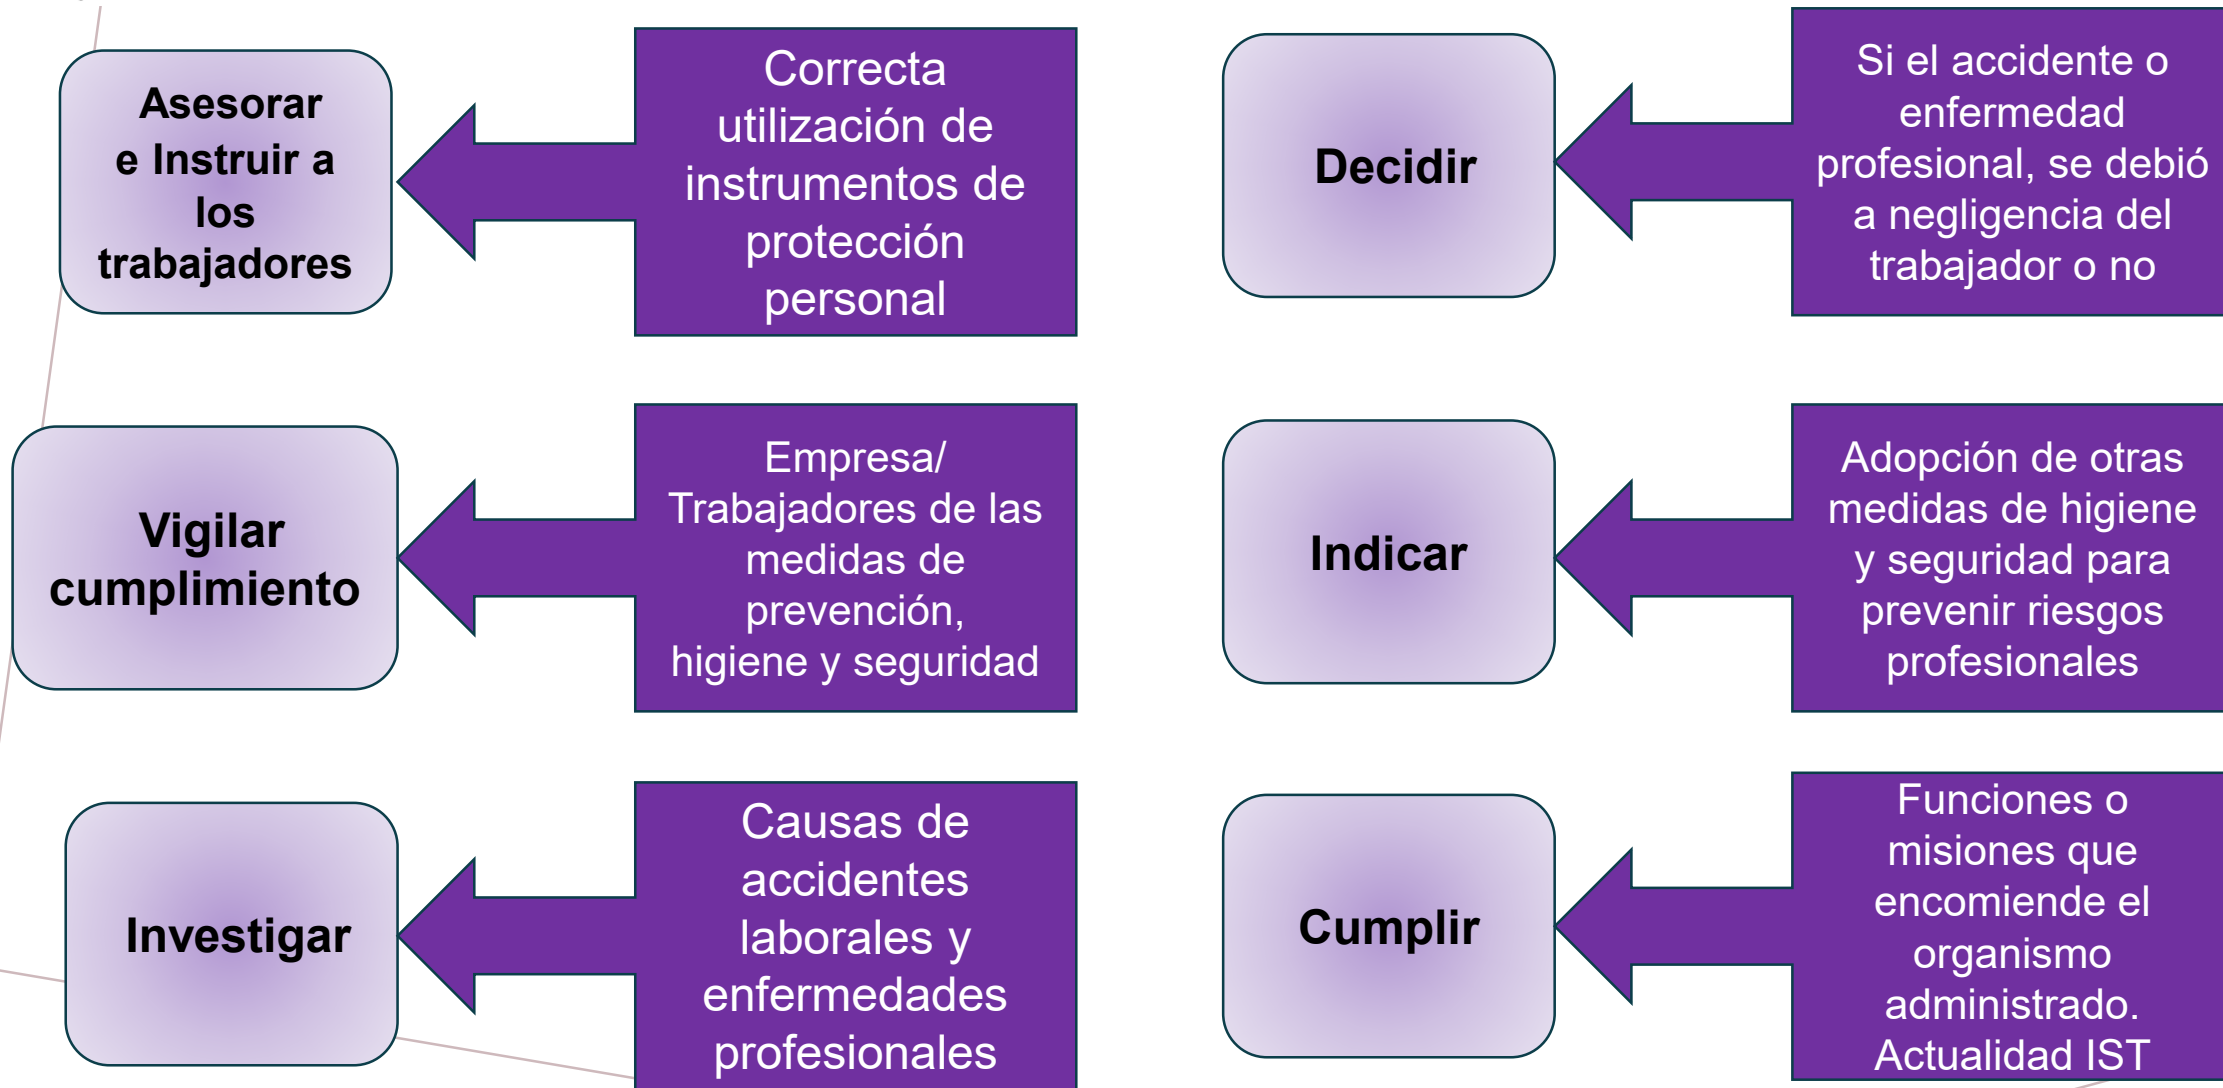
Asesorar e Instruir a los trabajadores

Correcta utilización de instrumentos de protección personal

Decidir

Si el accidente o enfermedad profesional, se debió a negligencia del trabajador o no

Vigilar cumplimiento

Empresa/ Trabajadores de las medidas de prevención, higiene y seguridad

Indicar

Adopción de otras medidas de higiene y seguridad para prevenir riesgos profesionales

Investigar

Causas de accidentes laborales y enfermedades profesionales

Cumplir

Funciones o misiones que encomiende el organismo administrado. Actualidad IST